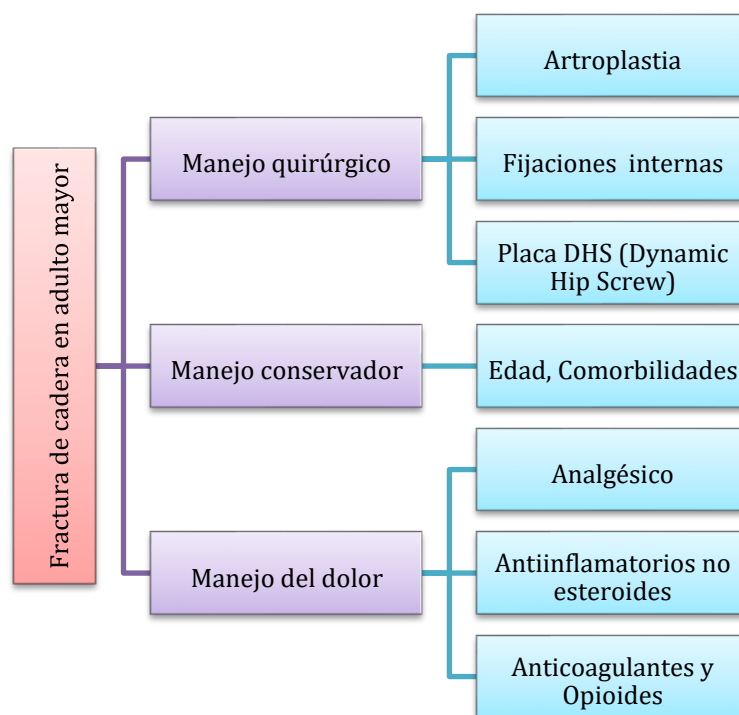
Fractura de cadera en adulto mayor

Manejo quirúrgico

Artroplastia

Fijaciones internas

Placa DHS (Dynamic Hip Screw)

Manejo conservador

Edad, Comorbilidades

Manejo del dolor

Analgésico

Antiinflamatorios no esteroides

Anticoagulantes y Opioides